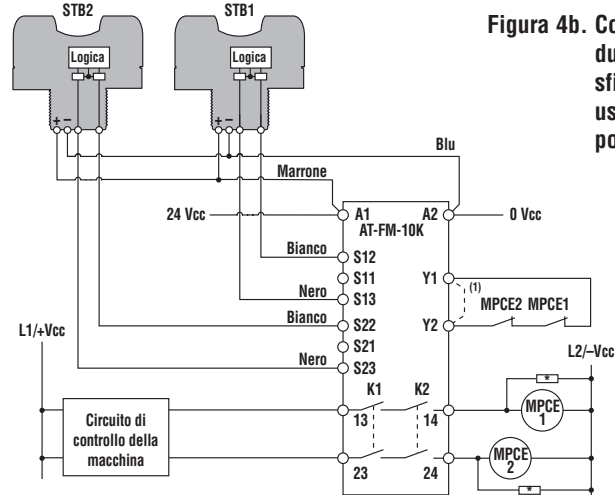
STB2
STB1
Logica
Logica
+ –
+ –
Figura 4b. Co
du
sfi
us
po
Blu
Marrone
24 Vcc
A1
A2
0 Vcc
AT-FM-10K
Bianco
S12
S11
Y1
Nero
S13
(1)
MPCE2 MPCE1
Bianco
S22
Y2
L1/+Vcc
S21
Nero
S23
L2/–Vcc
K1
K2
*
Circuito di controllo della macchina
13
14
MPCE 1
MPCE 2
23
24
*